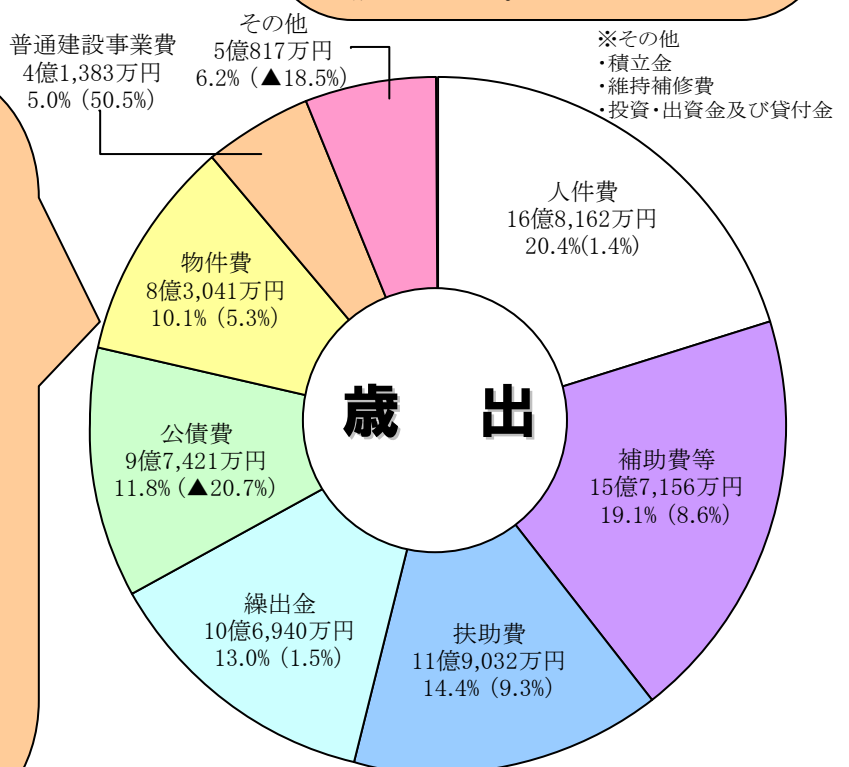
その他
5億817万円
6.2%（▲18.5%）

普通建設事業費
4億1,383万円
5.0%（50.5%）

※その他
・積立金
・維持補修費
・投資・出資金及び貸付金

人件費
16億8,162万円
20.4%(1.4%)

物件費
8億3,041万円
10.1%（5.3%）

歳　出

補助費等
15億7,156万円
19.1%（8.6%）

公債費
9億7,421万円
11.8%（▲20.7%）

繰出金
10億6,940万円
13.0%（1.5%）

扶助費
11億9,032万円
14.4%（9.3%）